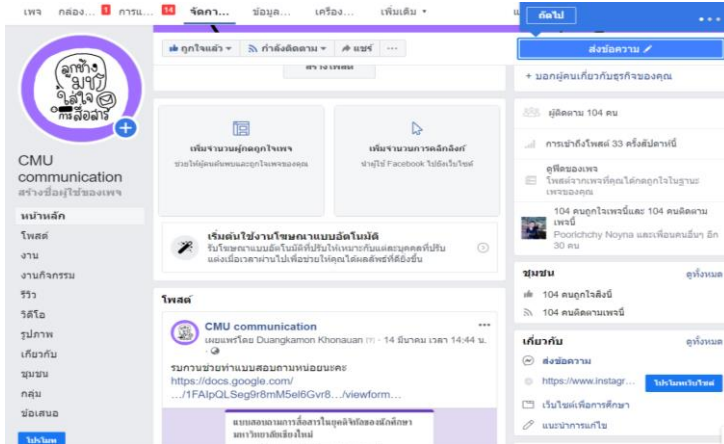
เพจ กล่อง... 1 การแ... 14 จัดกา... ข้อมูล... เครื่อง... เพิ่มเติม ▾

ถัดไป

ส่งข้อความ

ถูกใจแล้ว ▾ กำลังติดตาม ▾ แชร์ ...

+ บอกผู้คนเกี่ยวกับธุรกิจของคุณ

ผู้ติดตาม 104 คน

การเข้าถึงโพสต์ 33 ครั้งสัปดาห์นี้

ดูฟีดของเพจ
โพสต์จากเพจที่คุณได้กดถูกใจในฐานะเพจของคุณ

104 คนถูกใจเพจนี้และ 104 คนติดตามเพจนี้
Poorichchy Noyna และเพื่อนคนอื่น อีก 30 คน

ชุมชน ดูทั้งหมด
104 คนถูกใจสิ่งนี้
104 คนติดตามเพจนี้

เกี่ยวกับ ดูทั้งหมด
ส่งข้อความ
https://www.instagr... โปรโมทเว็บไซต์
เว็บไซต์เพื่อการศึกษา
แนะนำการแก้ไข

ถูกข้าง มาไป ใส่ใจ การสื่อสาร

CMU communication
สร้างชื่อผู้ใช้ของเพจ

หน้าหลัก
โพสต์
งาน
งานกิจกรรม
รีวิว
วิดีโอ
รูปภาพ
เกี่ยวกับ
ชุมชน
กลุ่ม
ข้อเสนอ
โปรโมท

เพิ่มจำนวนผู้กดถูกใจเพจ
ช่วยให้ผู้คนค้นพบและถูกใจเพจของคุณ

เพิ่มจำนวนการคลิกลิงก์
นำผู้ใช้ Facebook ไปยังเว็บไซต์

เริ่มต้นใช้งานโฆษณาแบบอัตโนมัติ
รับโฆษณาแบบอัตโนมัติที่ปรับให้เหมาะกับแต่ละบุคคลที่ปรับแต่งเมื่อเวลาผ่านไปเพื่อช่วยให้คุณได้ผลลัพธ์ที่ดียิ่งขึ้น

โพสต์

CMU communication
เผยแพร่โดย Duangkamon Khonauan · 14 มีนาคม เวลา 14:44 น.

รบกวนช่วยทำแบบสอบถามหน่อยนะคะ
https://docs.google.com/.../1FAIpQLSeg9r8mM5el6Gvr8.../viewform...

แบบสอบถามการสื่อสารในชุดนักศึกษามหาวิทยาลัยเชียงใหม่